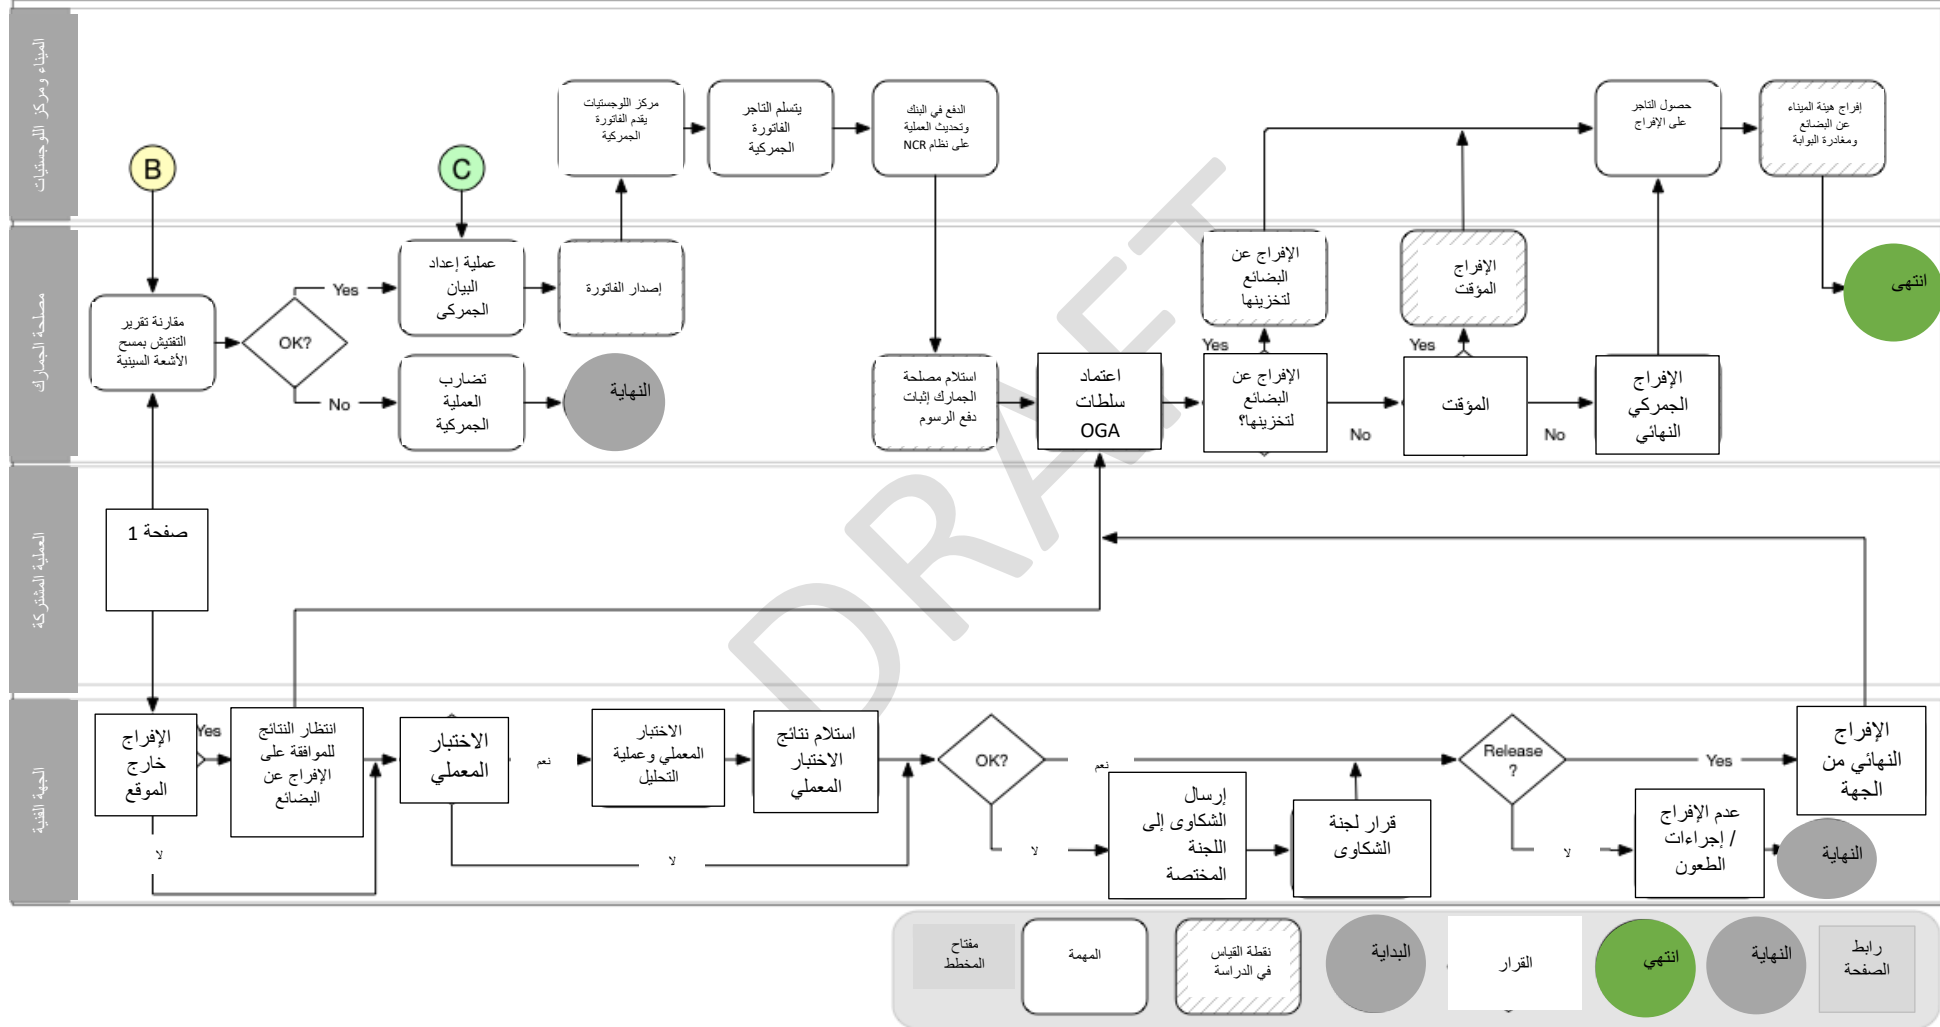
الميناء ومركز اللوجستيات

مصلحة الجمارك

العملية المشتركة

الجهة الفنية

B

C

مركز اللوجستيات يقدم الفاتورة الجمركية

يتسلم التاجر الفاتورة الجمركية

الدفع في البنك وتحديث العملية على نظام NCR

حصول التاجر على الإفراج

إفراج هيئة الميناء عن البضائع ومغادرة البوابة

مقارنة تقرير التفتيش بمسح الأشعة السينية

OK?

Yes

No

عملية إعداد البيان الجمركي

إصدار الفاتورة

تضارب العملية الجمركية

النهاية

استلام مصلحة الجمارك إثبات دفع الرسوم

اعتماد سلطات OGA

الإفراج عن البضائع لتخزينها

Yes

الإفراج عن البضائع لتخزينها؟

No

الإفراج المؤقت

Yes

المؤقت

No

الإفراج الجمركي النهائي

انتهى

DRAFT

صفحة 1

الإفراج خارج الموقع

Yes

لا

انتظار النتائج للموافقة على الإفراج عن البضائع

الاختبار المعملي

نعم

لا

الاختبار المعملي وعملية التحليل

استلام نتائج الاختبار المعملي

OK?

نعم

لا

إرسال الشكاوى إلى اللجنة المختصة

قرار لجنة الشكاوى

Release ?

Yes

لا

عدم الإفراج / إجراء الطعون

الإفراج النهائي من الجهة

النهاية

مفتاح المخطط

المهمة

نقطة القياس في الدراسة

البداية

القرار

انتهى

النهاية

رابط الصفحة